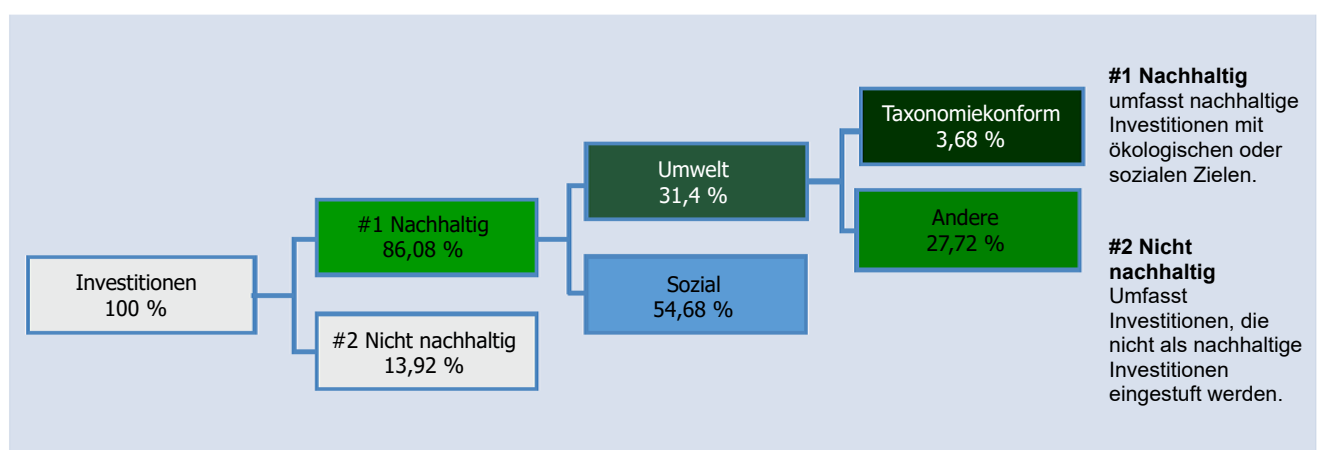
Investitionen
100 %

#1 Nachhaltig
86,08 %

#2 Nicht nachhaltig
13,92 %

Umwelt
31,4 %

Sozial
54,68 %

Taxonomiekonform
3,68 %

Andere
27,72 %

**#1 Nachhaltig** umfasst nachhaltige Investitionen mit ökologischen oder sozialen Zielen.

**#2 Nicht nachhaltig** Umfasst Investitionen, die nicht als nachhaltige Investitionen eingestuft werden.